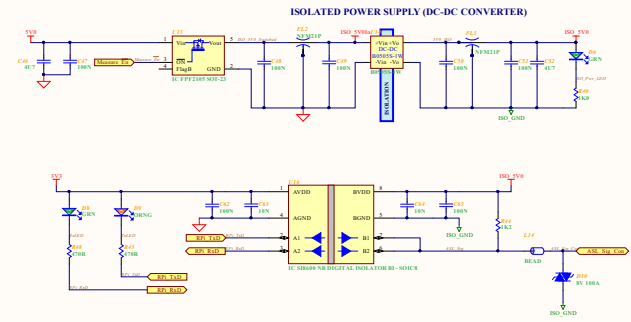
ISOLATED POWER SUPPLY (DC-DC CONVERTER)

5V0
C46 4U7
C47 100N
Measure_En
U33
Vin
Vout
EN
FlagB
GND
1 5 2 3 4
IC FPF2105 SOT-23
C48 100N
FB2 NFM21P
C49 100N
ISO_5V0
U34
+Vin +Vo
DC-DC
B0505S-1W
-Vin -Vo
B0505S-1W
ISOLATION
C50 100N
FB3 NFM21P
C51 100N
C52 4U7
ISO_5V0
D6 GRN
R46 1K0
ISO_GND

3V3
D8 GRN
D9 ORNG
R40 470R
R43 470R
C42 100N
C53 10N
U36
AVDD
AGND
A1
A2
BVDD
BGND
B1
B2
8 1 2 3 5 6 7
IC SI8600 NB DIGITAL ISOLATOR BI - SOIC8
RPi_TxD
RPi_RxD
RPi_TxD
RPi_RxD
C54 10N
C55 100N
ISO_GND
ISO_5V0
R44 1K2
L18
BEAD
ASL_Sig_Con
D10 8V 100A
ISO_GND